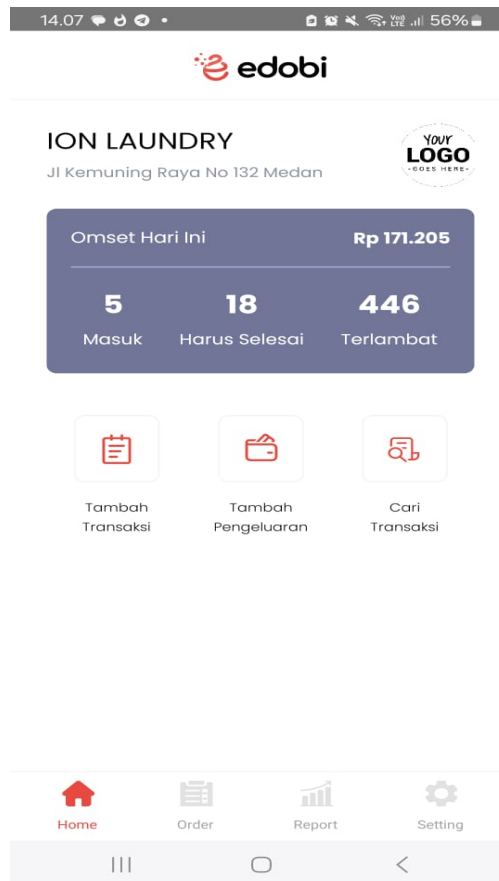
14.07

56%

edobi

ION LAUNDRY

Jl Kemuning Raya No 132 Medan

YOUR LOGO GOES HERE

Omset Hari Ini

Rp 171.205

5
Masuk

18
Harus Selesai

446
Terlambat

Tambah Transaksi

Tambah Pengeluaran

Cari Transaksi

Home

Order

Report

Setting